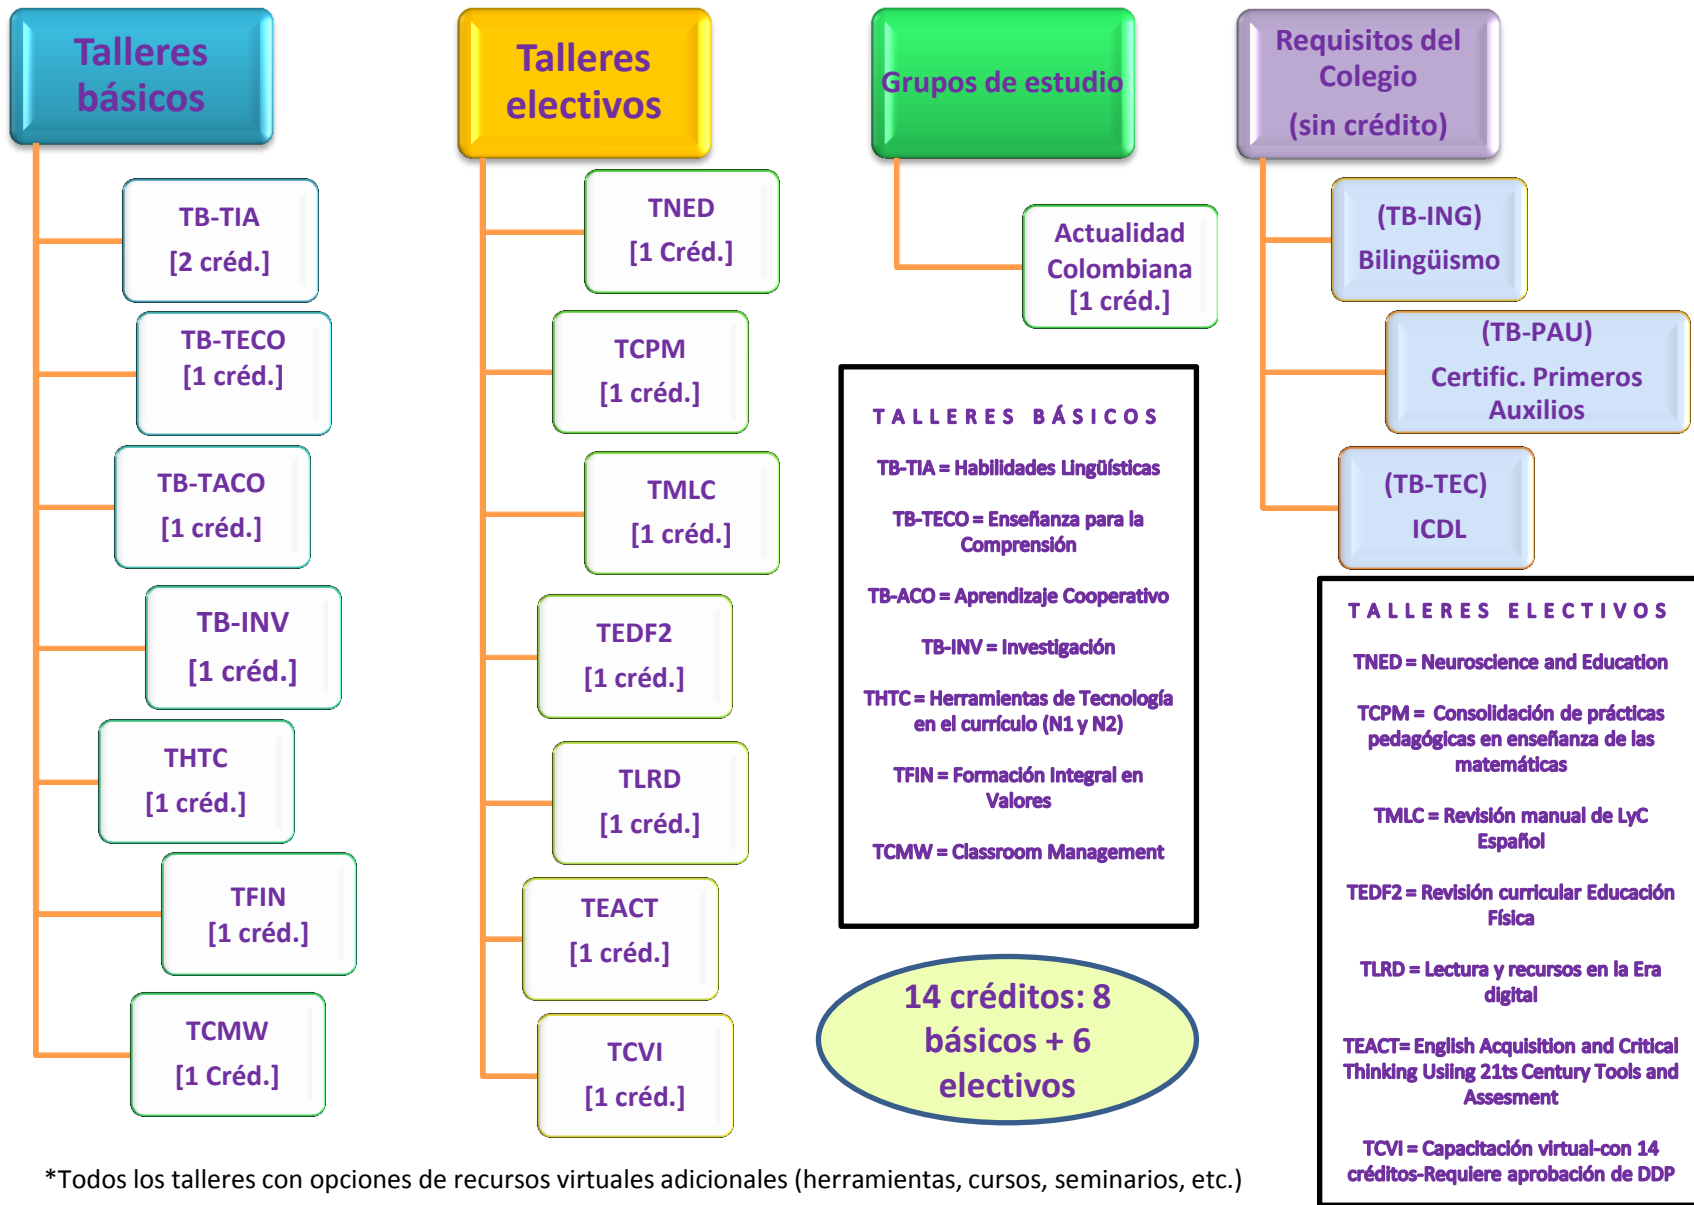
Talleres básicos

TB-TIA [2 créd.]

TB-TECO [1 créd.]

TB-TACO [1 créd.]

TB-INV [1 créd.]

THTC [1 créd.]

TFIN [1 créd.]

TCMW [1 Créd.]

Talleres electivos

TNED [1 Créd.]

TCPM [1 créd.]

TMLC [1 créd.]

TEDF2 [1 créd.]

TLRD [1 créd.]

TEACT [1 créd.]

TCVI [1 créd.]

Grupos de estudio

Actualidad Colombiana [1 créd.]

TALLERES BÁSICOS

TB-TIA = Habilidades Lingüísticas

TB-TECO = Enseñanza para la Comprensión

TB-ACO = Aprendizaje Cooperativo

TB-INV = Investigación

THTC = Herramientas de Tecnología en el currículo (N1 y N2)

TFIN = Formación Integral en Valores

TCMW = Classroom Management

14 créditos: 8 básicos + 6 electivos

Requisitos del Colegio (sin crédito)

(TB-ING) Bilingüismo

(TB-PAU) Certific. Primeros Auxilios

(TB-TEC) ICDL

TALLERES ELECTIVOS

TNED = Neuroscience and Education

TCPM = Consolidación de prácticas pedagógicas en enseñanza de las matemáticas

TMLC = Revisión manual de LyC Español

TEDF2 = Revisión curricular Educación Física

TLRD = Lectura y recursos en la Era digital

TEACT= English Acquisition and Critical Thinking Using 21ts Century Tools and Assesment

TCVI = Capacitación virtual-con 14 créditos-Requiere aprobación de DDP

*Todos los talleres con opciones de recursos virtuales adicionales (herramientas, cursos, seminarios, etc.)